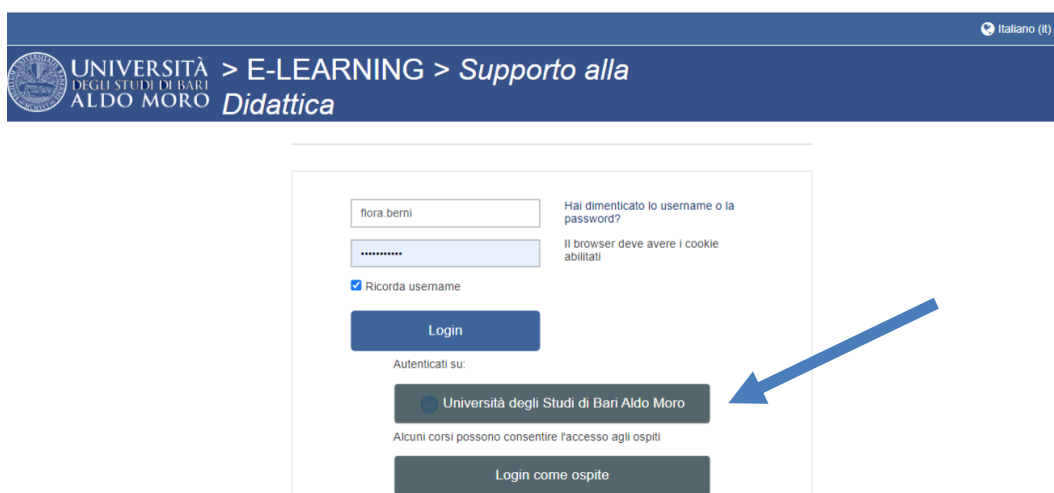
Italiano (it)

UNIVERSITÀ DEGLI STUDI DI BARI ALDO MORO > E-LEARNING > Supporto alla Didattica

flora.berni

Hai dimenticato lo username o la password?

•••••••••••

Il browser deve avere i cookie abilitati

Ricorda username

Login

Autenticati su:

Università degli Studi di Bari Aldo Moro

Alcuni corsi possono consentire l'accesso agli ospiti

Login come ospite